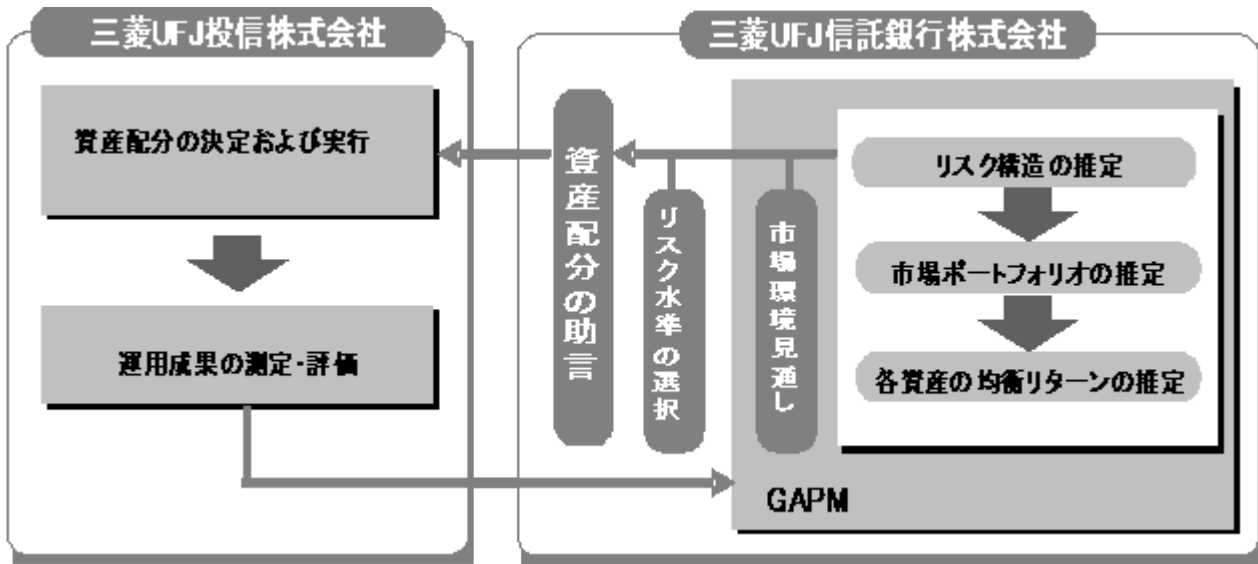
三菱UFJ投信株式会社

資産配分の決定および実行

運用成果の測定・評価

三菱UFJ信託銀行株式会社

資産配分の助言

リスク水準の選択

市場環境見通し

リスク構造の推定

市場ポートフォリオの推定

各資産の均衡リターンの推定

GAPM